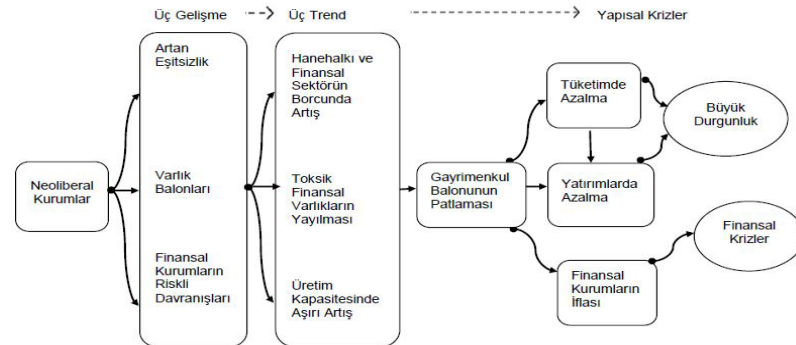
Üç Gelişme Üç Trend Yapısal Krizler

Neoliberal Kurumlar

Artan Eşitsizlik

Varlık Balonları

Finansal Kurumların Riskli Davranışları

Hanehalkı ve Finansal Sektörün Borcunda Artış

Toksik Finansal Varlıkların Yayılması

Üretim Kapasitesinde Aşırı Artış

Gayrimenkul Balonunun Patlaması

Tüketimde Azalma

Yatırımlarda Azalma

Büyük Durgunluk

Finansal Kurumların İflası

Finansal Krizler